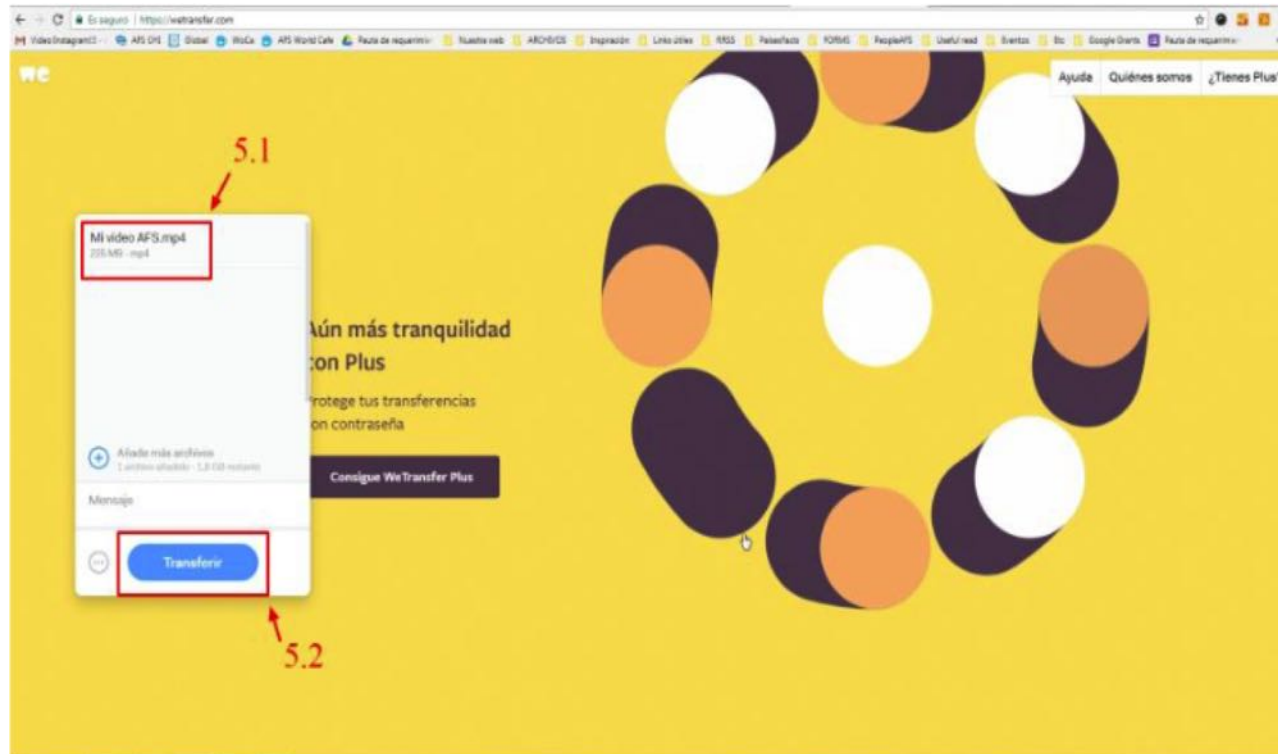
Es seguro | https://wetransfer.com

Video Instagram AFS OHS Global WoCa AFS World Cafe Pauta de requerimi Nuestra web ARCHIVOS Inspiración Links útiles RRSS Paisesfacts FORMS PeopleAFS Useful read Eventos Etc Google Grants Pauta de requerimi

we

Ayuda Quiénes somos ¿Tienes Plus?

5.1

Mi video AFS.mp4
205 MB · mp4

Añade más archivos
1 archivo añadido · 1,8 GB restante

Mensaje

Transferir

5.2

Aún más tranquilidad con Plus

Protege tus transferencias con contraseña

Consigue WeTransfer Plus